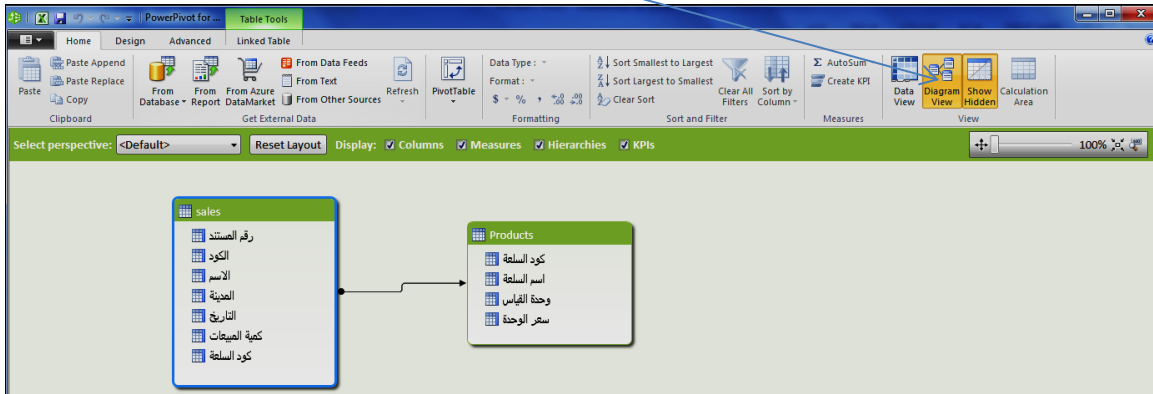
PowerPivot for ...
Table Tools
Home Design Advanced Linked Table
Paste
Paste Append
Paste Replace
Copy
Clipboard
From Database
From Report
From Azure DataMarket
From Data Feeds
From Text
From Other Sources
Get External Data
Refresh
PivotTable
Data Type :
Format :
$ % , $^{+.0}_{.00}$ $^{.00}_{+.0}$
Formatting
Sort Smallest to Largest
Sort Largest to Smallest
Clear Sort
Clear All Filters
Sort by Column
Sort and Filter
AutoSum
Create KPI
Measures
Data View
Diagram View
Show Hidden
Calculation Area
View
Select perspective: <Default>
Reset Layout
Display: Columns Measures Hierarchies KPIs
100%

sales
رقم المستند
الكود
الاسم
المدينة
التاريخ
كمية المبيعات
كود السلعة

Products
كود السلعة
اسم السلعة
وحدة القياس
سعر الوحدة